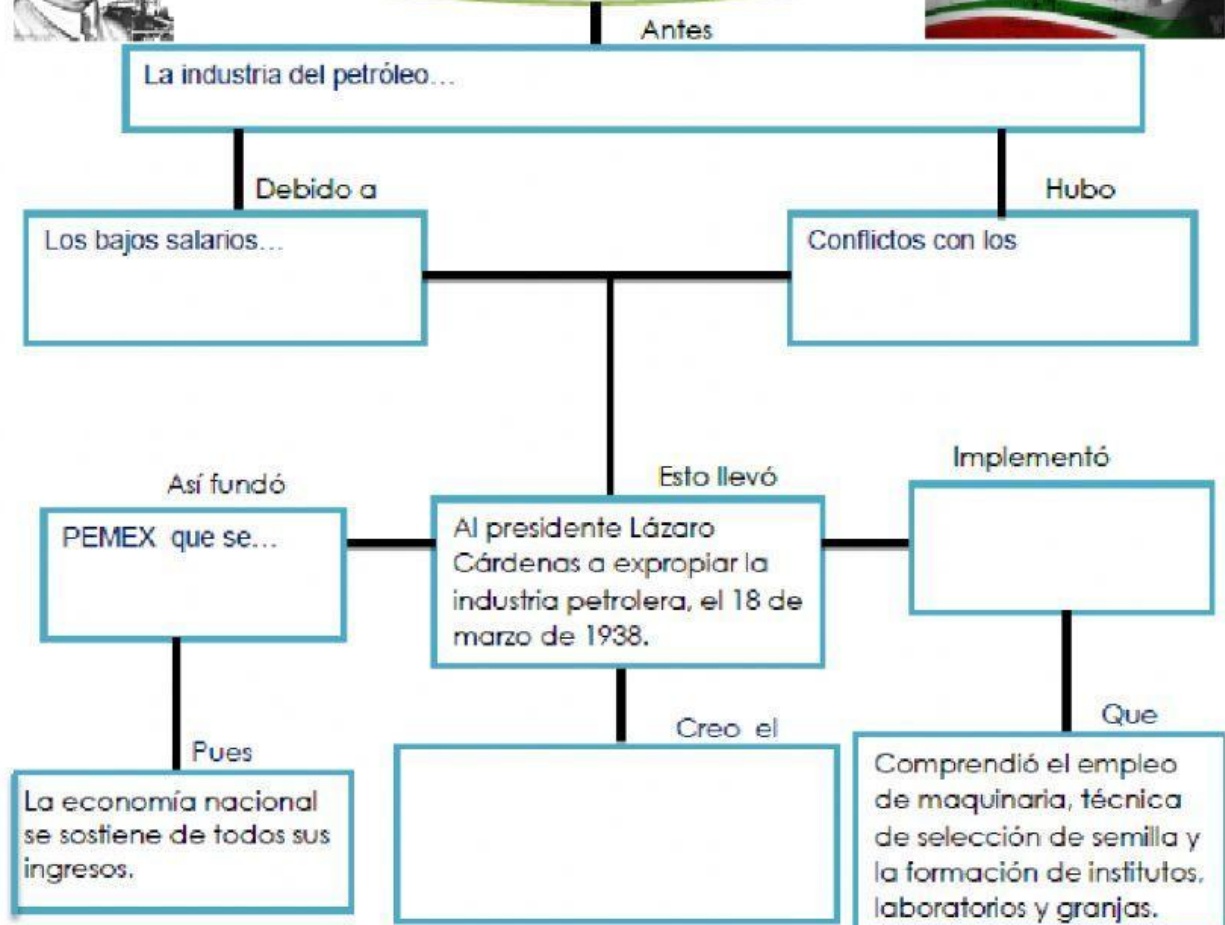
Antes

La industria del petróleo...

Debido a

Los bajos salarios...

Hubo

Conflictos con los

Así fundó

PEMEX que se...

Esto llevó

Al presidente Lázaro Cárdenas a expropiar la industria petrolera, el 18 de marzo de 1938.

Implementó

Pues

La economía nacional se sostiene de todos sus ingresos.

Creo el

Que

Comprendió el empleo de maquinaria, técnica de selección de semilla y la formación de institutos, laboratorios y granjas.